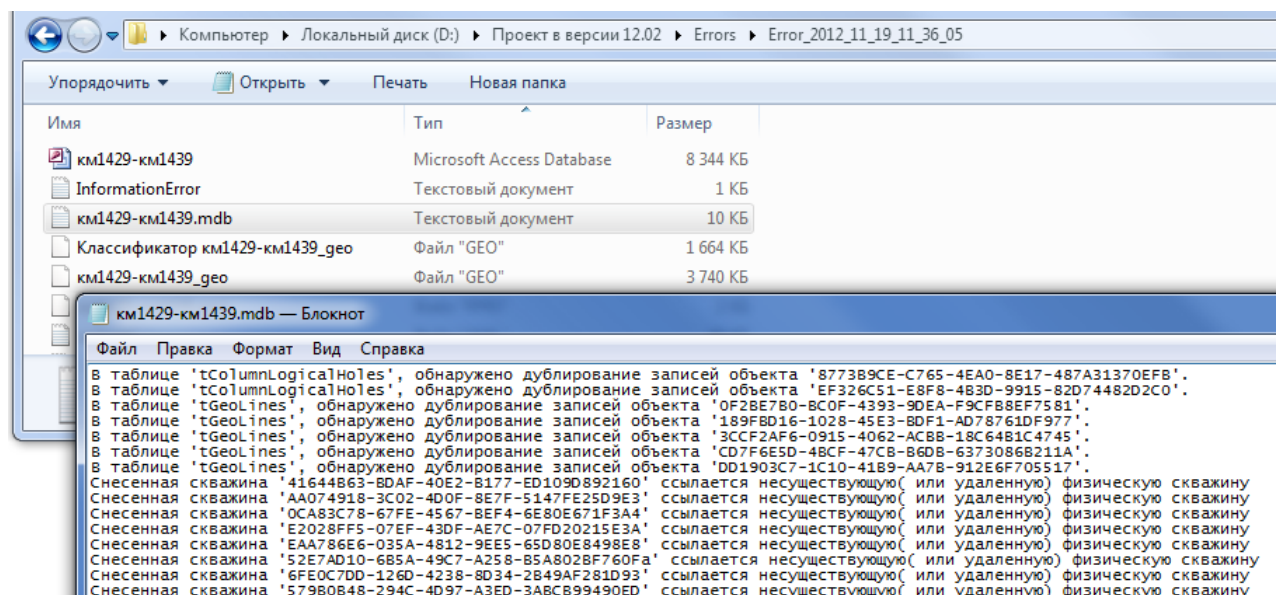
▸ Компьютер ▸ Локальный диск (D:) ▸ Проект в версии 12.02 ▸ Errors ▸ Error_2012_11_19_11_36_05

Упорядочить ▾ Открыть ▾ Печать Новая папка

| Имя | Тип | Размер |
|---|---|---|
| км1429-км1439 | Microsoft Access Database | 8 344 КБ |
| InformationError | Текстовый документ | 1 КБ |
| км1429-км1439.mdb | Текстовый документ | 10 КБ |
| Классификатор км1429-км1439_geo | Файл "GEO" | 1 664 КБ |
| км1429-км1439_geo | Файл "GEO" | 3 740 КБ |

км1429-км1439.mdb — Блокнот

Файл Правка Формат Вид Справка

В таблице 'tColumnLogicalHoles', обнаружено дублирование записей объекта '8773B9CE-C765-4EA0-8E17-487A31370EFB'.
В таблице 'tColumnLogicalHoles', обнаружено дублирование записей объекта 'EF326C51-E8F8-4B3D-9915-82D74482D2C0'.
В таблице 'tGeoLines', обнаружено дублирование записей объекта '0F2BE7B0-BC0F-4393-9DEA-F9CFB8EF7581'.
В таблице 'tGeoLines', обнаружено дублирование записей объекта '189FBD16-1028-45E3-BDF1-AD78761DF977'.
В таблице 'tGeoLines', обнаружено дублирование записей объекта '3CCF2AF6-0915-4062-ACBB-18C64B1C4745'.
В таблице 'tGeoLines', обнаружено дублирование записей объекта 'CD7F6E5D-4BCF-47CB-B6DB-6373086B211A'.
В таблице 'tGeoLines', обнаружено дублирование записей объекта 'DD1903C7-1C10-41B9-AA7B-912E6F705517'.
Снесенная скважина '41644B63-BDAF-40E2-B177-ED109D892160' ссылается несуществующую( или удаленную) физическую скважину
Снесенная скважина 'AA074918-3C02-4D0F-8E7F-5147FE25D9E3' ссылается несуществующую( или удаленную) физическую скважину
Снесенная скважина '0CA83C78-67FE-4567-BEF4-6E80E671F3A4' ссылается несуществующую( или удаленную) физическую скважину
Снесенная скважина 'E2028FF5-07EF-43DF-AE7C-07FD20215E3A' ссылается несуществующую( или удаленную) физическую скважину
Снесенная скважина 'EAA786E6-035A-4812-9EE5-65D80E8498E8' ссылается несуществующую( или удаленную) физическую скважину
Снесенная скважина '52E7AD10-6B5A-49C7-A258-B5A802BF760Fa' ссылается несуществующую( или удаленную) физическую скважину
Снесенная скважина '6FE0C7DD-126D-4238-8D34-2B49AF281D93' ссылается несуществующую( или удаленную) физическую скважину
Снесенная скважина '579B0B48-294C-4D97-A3ED-3ABCB99490ED' ссылается несуществующую( или удаленную) физическую скважину